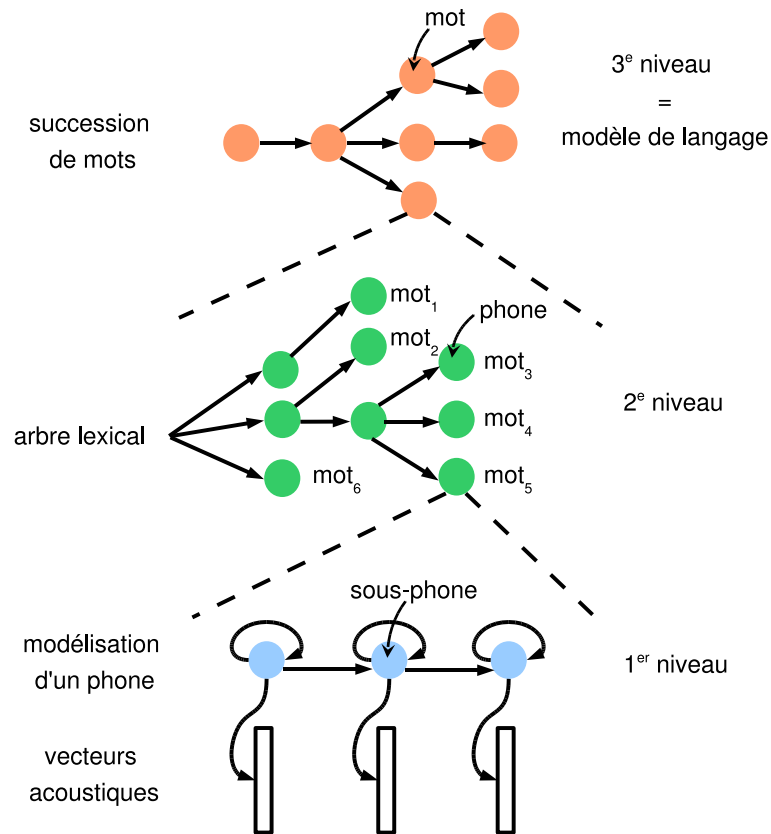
mot

succession de mots

$3^e$ niveau
=
modèle de langage

$mot_1$

phone

$mot_2$

$mot_3$

arbre lexical

$mot_4$

$2^e$ niveau

$mot_6$

$mot_5$

sous-phone

modélisation d'un phone

$1^{er}$ niveau

vecteurs acoustiques